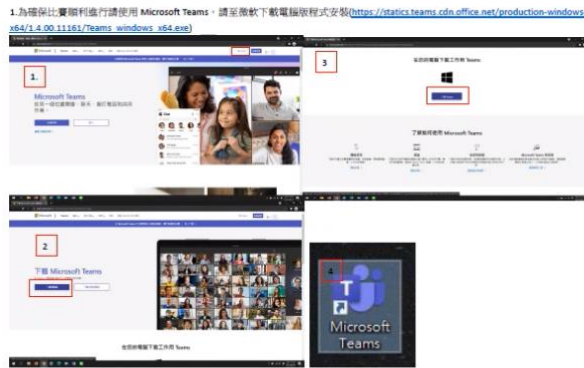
1.為確保比賽順利進行請使用 Microsoft Teams，請至微軟下載電腦版程式安裝(https://statics.teams.cdn.office.net/production-windows-x64/1.4.00.11161/Teams_windows_x64.exe)

1.

Microsoft Teams

3

2

下載 Microsoft Teams

4

Microsoft Teams